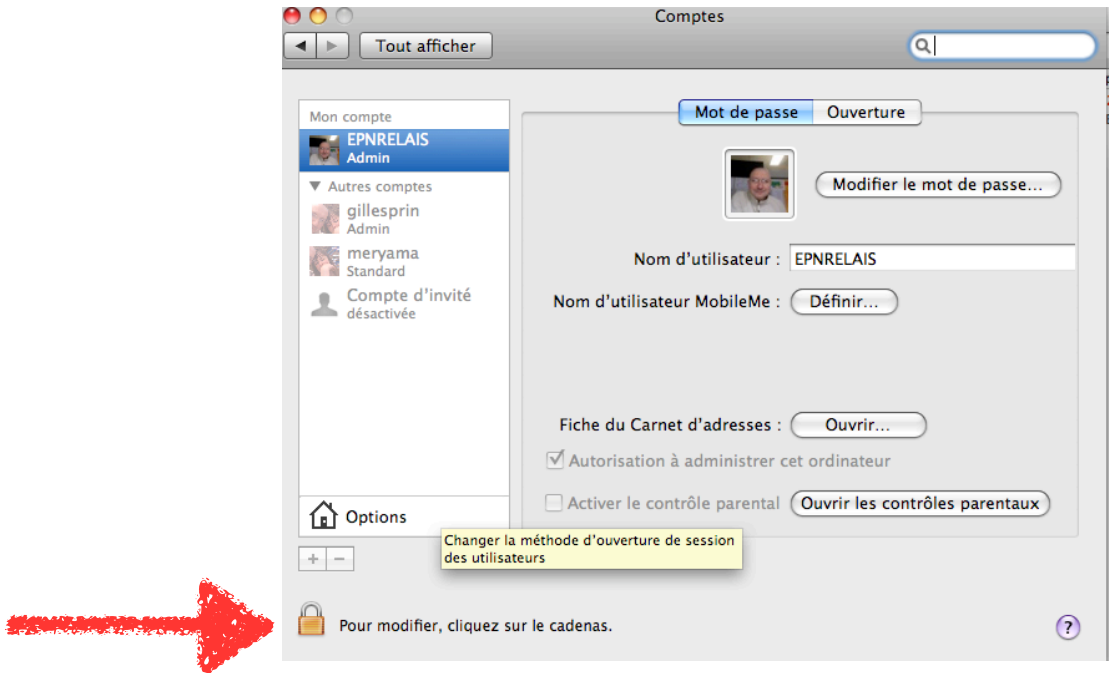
Comptes

Tout afficher

Mon compte
EPNRELAIS
Admin
Autres comptes
gillesprin
Admin
meryama
Standard
Compte d'invité
désactivée

Mot de passe | Ouverture

Modifier le mot de passe...

Nom d'utilisateur : EPNRELAIS
Nom d'utilisateur MobileMe : Définir...

Fiche du Carnet d'adresses : Ouvrir...
Autorisation à administrer cet ordinateur
Activer le contrôle parental Ouvrir les contrôles parentaux

Options
Changer la méthode d'ouverture de session des utilisateurs

+ −

Pour modifier, cliquez sur le cadenas.

?